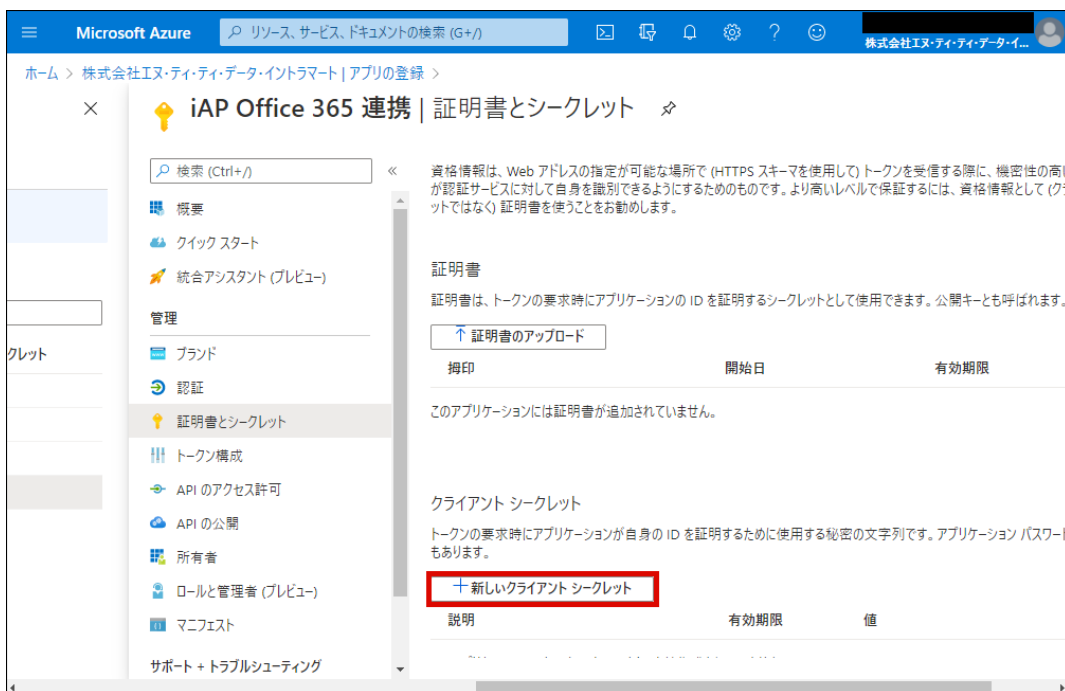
Microsoft Azure

リソース、サービス、ドキュメントの検索 (G+/)

株式会社エヌ・ティ・ティ・データ・イ...

ホーム > 株式会社エヌ・ティ・ティ・データ・イントラマート | アプリの登録 >

iAP Office 365 連携 | 証明書とシークレット

クレット

検索 (Ctrl+/)

概要

クイック スタート

統合アシスタント (プレビュー)

管理

ブランド

認証

証明書とシークレット

トークン構成

API のアクセス許可

API の公開

所有者

ロールと管理者 (プレビュー)

マニフェスト

サポート + トラブルシューティング

資格情報は、Web アドレスの指定が可能な場所で (HTTPS スキーマを使用して) トークンを受信する際に、機密性の高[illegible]が認証サービスに対して自身を識別できるようにするためのものです。より高いレベルで保証するには、資格情報として (ク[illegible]ットではなく) 証明書を使うことをお勧めします。

証明書

証明書は、トークンの要求時にアプリケーションの ID を証明するシークレットとして使用できます。公開キーとも呼ばれます。

証明書のアップロード

| 拇印 | 開始日 | 有効期限 |
|---|---|---|

このアプリケーションには証明書が追加されていません。

クライアント シークレット

トークンの要求時にアプリケーションが自身の ID を証明するために使用する秘密の文字列です。アプリケーション パスワー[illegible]もあります。

新しいクライアント シークレット

| 説明 | 有効期限 | 値 |
|---|---|---|